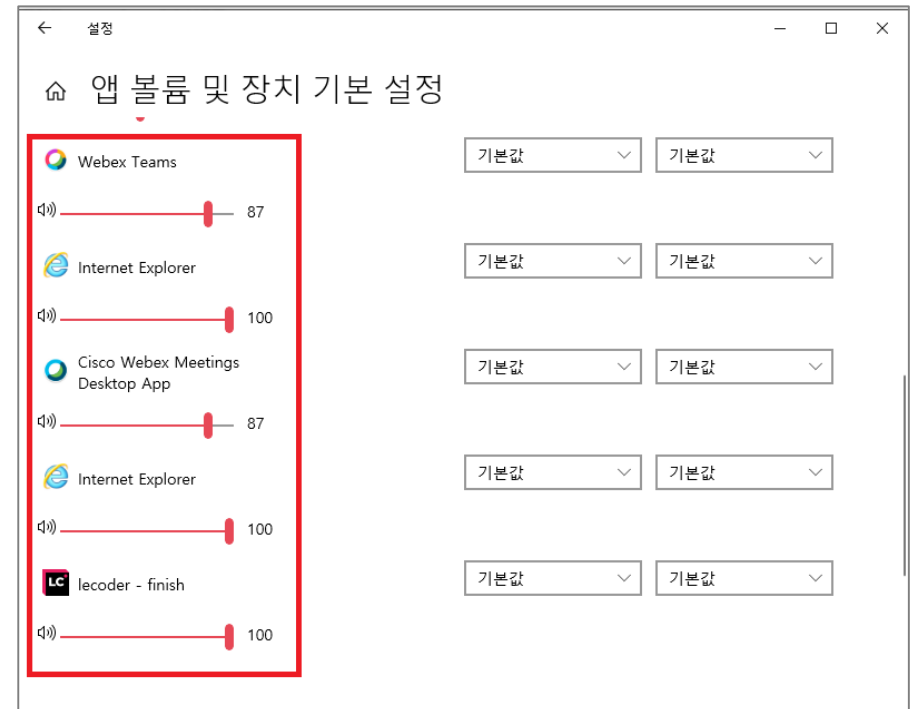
설정

앱 볼륨 및 장치 기본 설정

Webex Teams
87
기본값
기본값

Internet Explorer
100
기본값
기본값

Cisco Webex Meetings Desktop App
87
기본값
기본값

Internet Explorer
100
기본값
기본값

LC
lecoder - finish
100
기본값
기본값